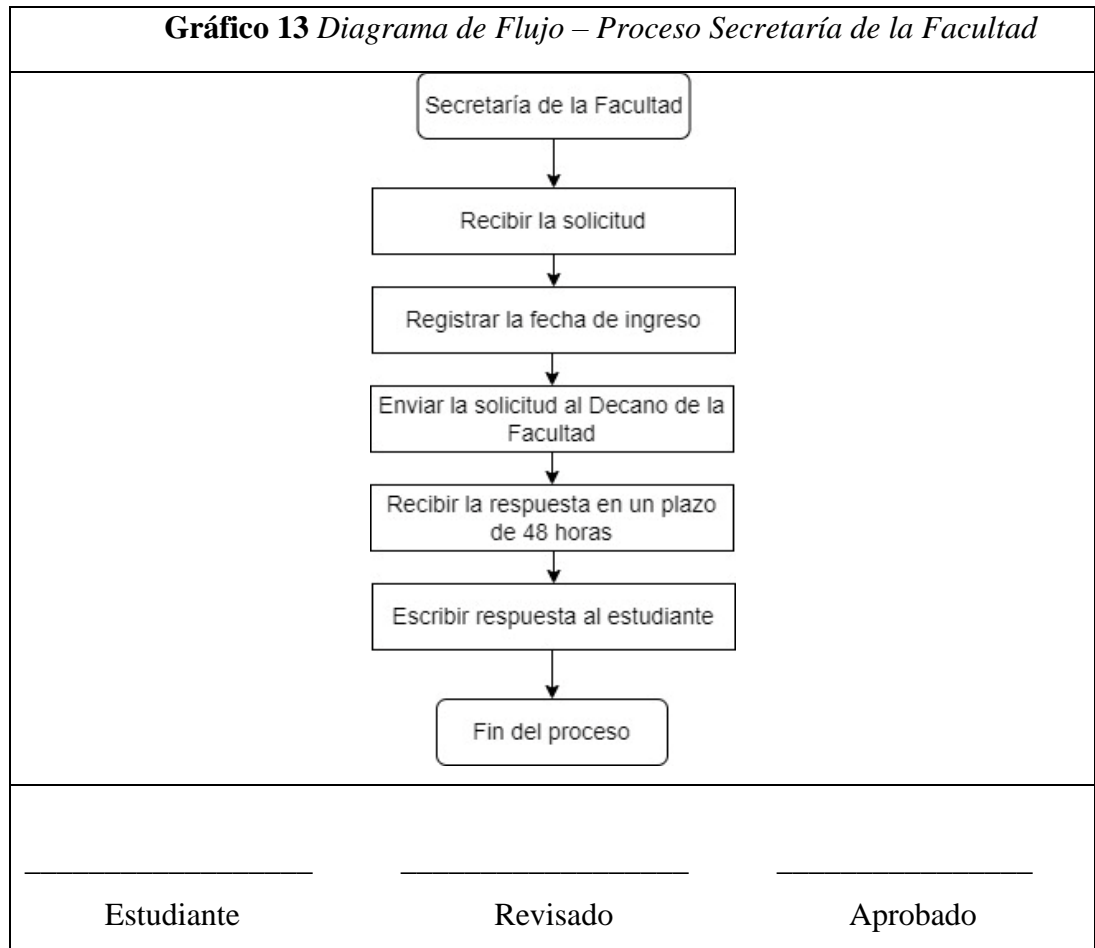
**Gráfico 13** *Diagrama de Flujo – Proceso Secretaría de la Facultad*

Secretaría de la Facultad

Recibir la solicitud

Registrar la fecha de ingreso

Enviar la solicitud al Decano de la Facultad

Recibir la respuesta en un plazo de 48 horas

Escribir respuesta al estudiante

Fin del proceso

Estudiante

Revisado

Aprobado